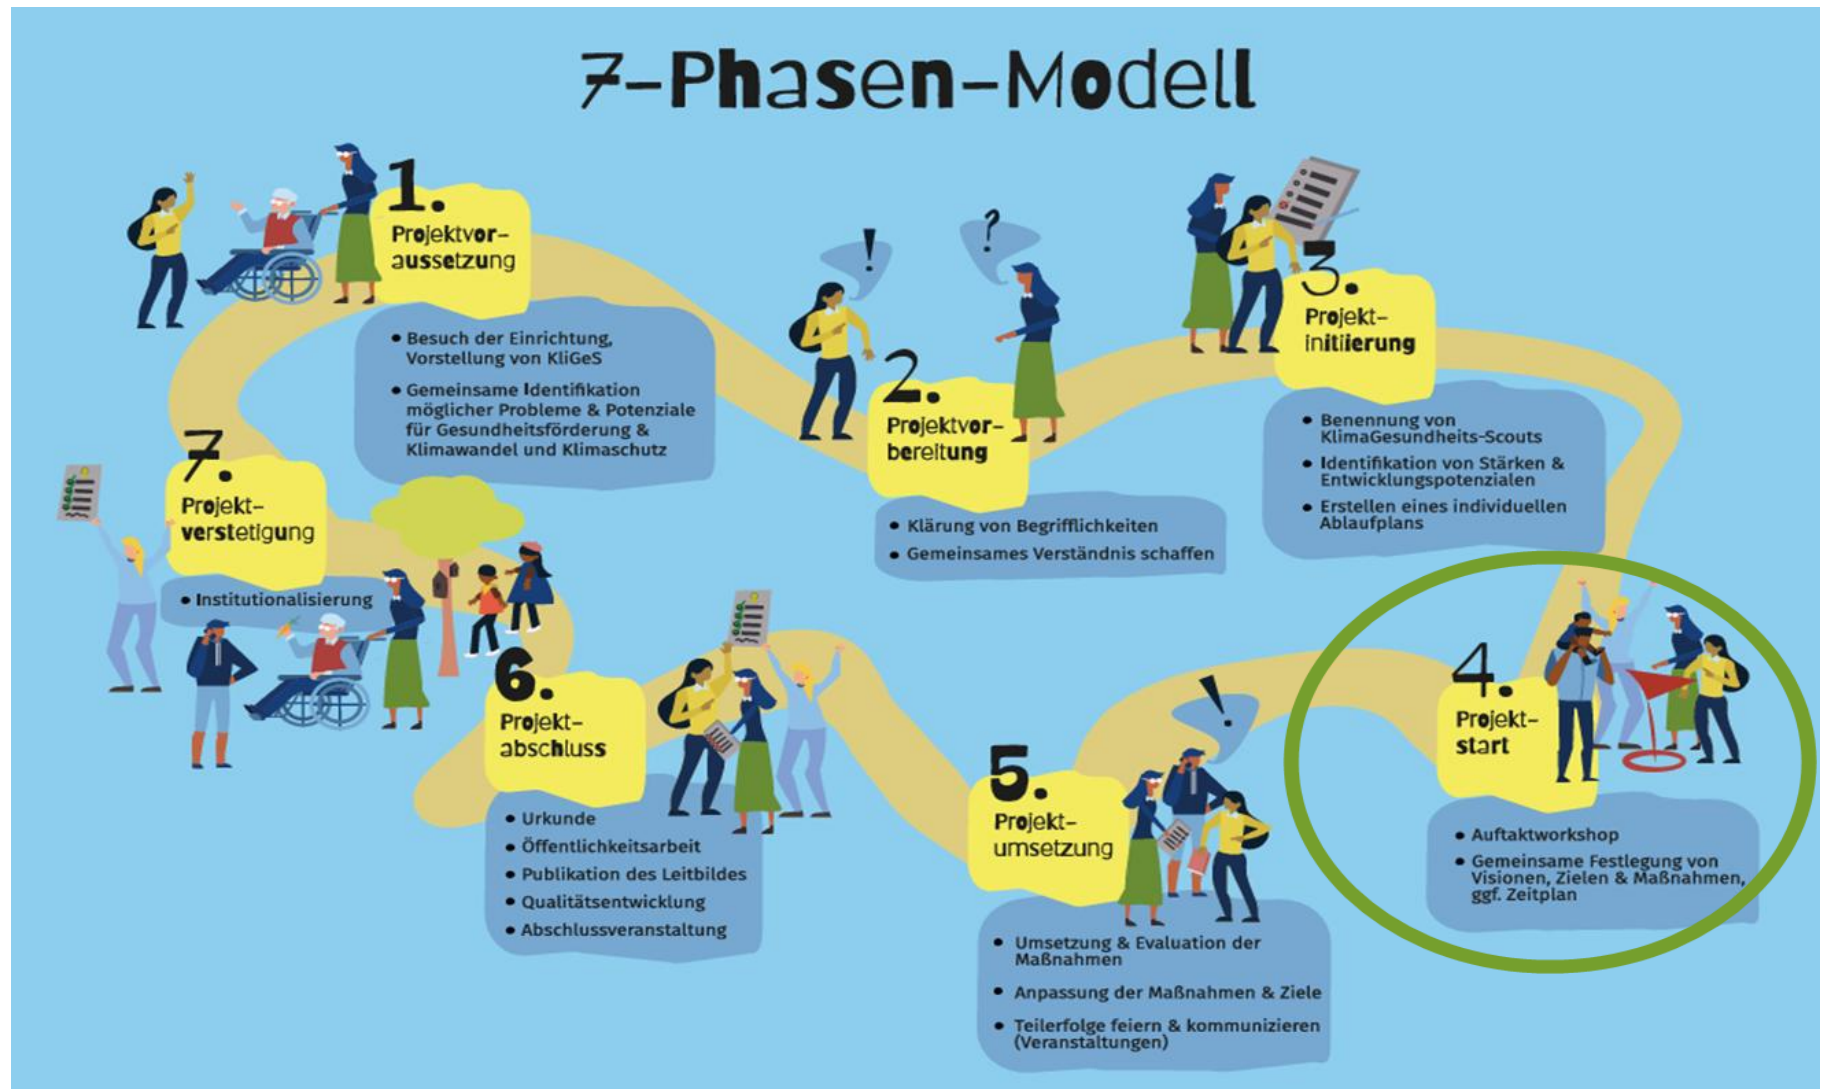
7-Phasen-Modell

1. Projektvoraussetzung

- Besuch der Einrichtung, Vorstellung von KliGeS
- Gemeinsame Identifikation möglicher Probleme & Potenziale für Gesundheitsförderung & Klimawandel und Klimaschutz

2. Projektvorbereitung

- Klärung von Begrifflichkeiten
- Gemeinsames Verständnis schaffen

3. Projektinitiierung

- Benennung von KlimaGesundheits-Scouts
- Identifikation von Stärken & Entwicklungspotenzialen
- Erstellen eines individuellen Ablaufplans

4. Projektstart

- Auftaktworkshop
- Gemeinsame Festlegung von Visionen, Zielen & Maßnahmen, ggf. Zeitplan

5. Projektumsetzung

- Umsetzung & Evaluation der Maßnahmen
- Anpassung der Maßnahmen & Ziele
- Teilerfolge feiern & kommunizieren (Veranstaltungen)

6. Projektabschluss

- Urkunde
- Öffentlichkeitsarbeit
- Publikation des Leitbildes
- Qualitätsentwicklung
- Abschlussveranstaltung

7. Projektverstetigung

- Institutionalisierung